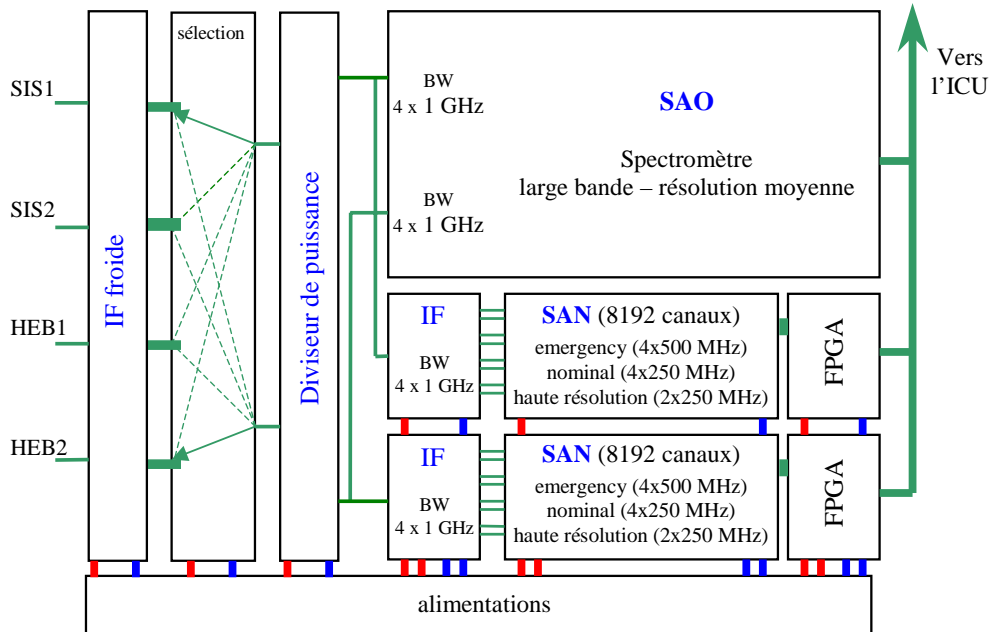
SIS1
SIS2
HEB1
HEB2
IF froide
sélection
Diviseur de puissance
BW
4 x 1 GHz
BW
4 x 1 GHz
SAO
Spectromètre
large bande – résolution moyenne
Vers
l'ICU
IF
BW
4 x 1 GHz
SAN (8192 canaux)
emergency (4x500 MHz)
nominal (4x250 MHz)
haute résolution (2x250 MHz)
FPGA
IF
BW
4 x 1 GHz
SAN (8192 canaux)
emergency (4x500 MHz)
nominal (4x250 MHz)
haute résolution (2x250 MHz)
FPGA
alimentations